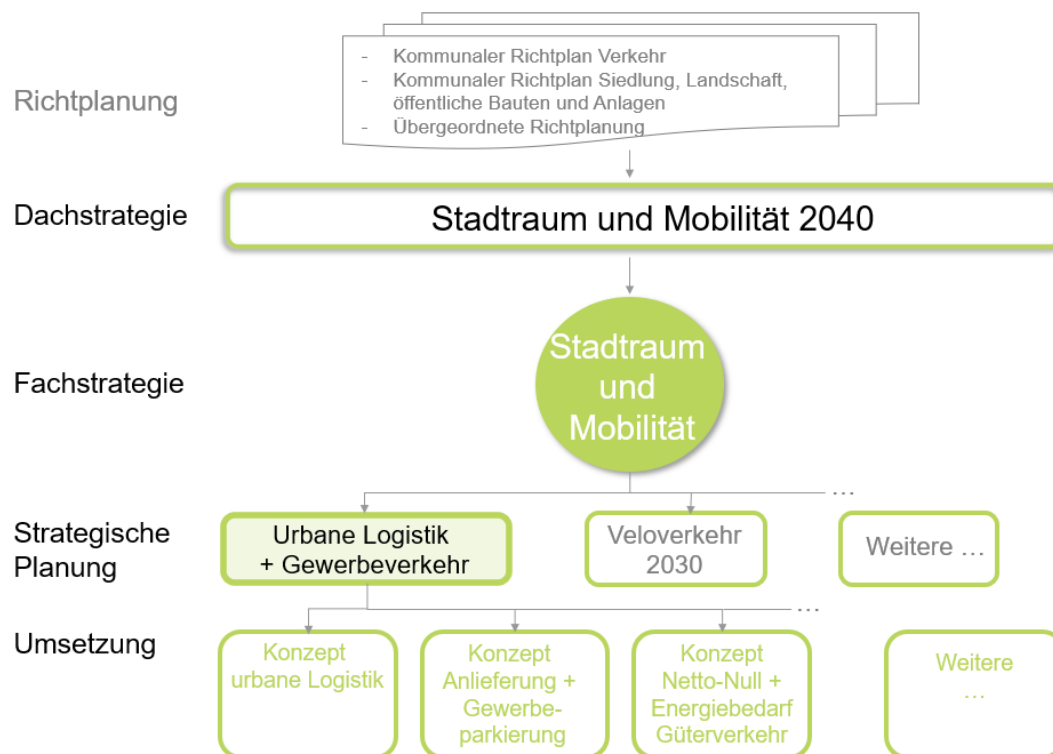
Richtplanung

- Kommunaler Richtplan Verkehr
- Kommunaler Richtplan Siedlung, Landschaft, öffentliche Bauten und Anlagen
- Übergeordnete Richtplanung

Dachstrategie

Stadtraum und Mobilität 2040

Fachstrategie

Stadtraum und Mobilität

Strategische Planung

Urbane Logistik + Gewerbeverkehr

Veloverkehr 2030

…

Weitere …

Umsetzung

…

Konzept urbane Logistik

Konzept Anlieferung + Gewerbeparkierung

Konzept Netto-Null + Energiebedarf Güterverkehr

Weitere …